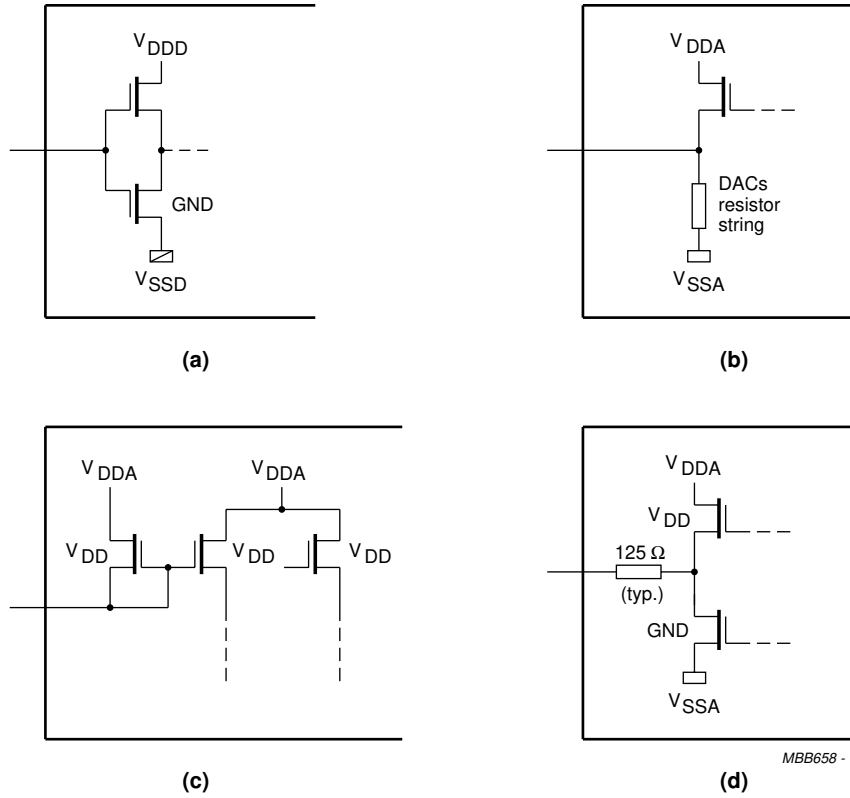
$V_{DDD}$

GND

$V_{SSD}$

(a)

$V_{DDA}$

DACs resistor string

$V_{SSA}$

(b)

$V_{DDA}$

$V_{DD}$

$V_{DDA}$

$V_{DD}$

$V_{DD}$

(c)

$V_{DDA}$

$V_{DD}$

125 Ω

(typ.)

GND

$V_{SSA}$

MBB658 -

(d)